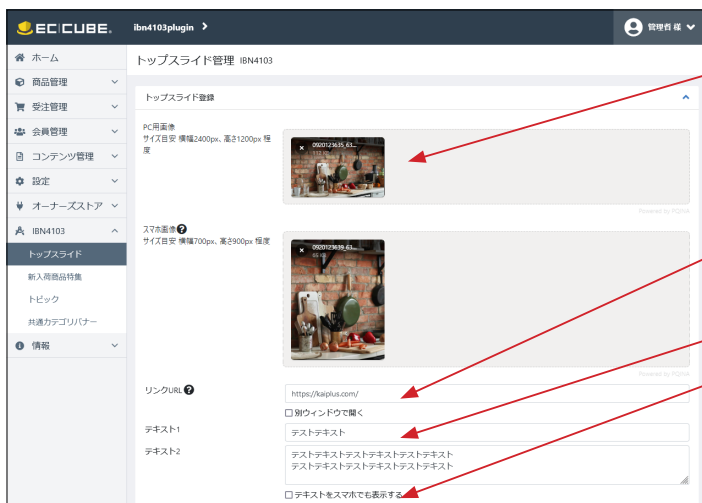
EC|CUBE. ibn4103plugin >

管理者 様

ホーム
商品管理
受注管理
会員管理
コンテンツ管理
設定
オーナーズストア
IBN4103
トップスライド
新入荷商品特集
トピック
共通カテゴリバナー
情報

トップスライド管理 IBN4103

トップスライド登録

PC用画像
サイズ目安 横幅2400px、高さ1200px 程度

0920123635_63...

Powered by PQINA

スマホ画像
サイズ目安 横幅700px、高さ900px 程度

0920123639_63...
65 KB

Powered by PQINA

リンクURL
https://kaiplus.com/
別ウィンドウで開く

テキスト1
テストテキスト

テキスト2
テストテキストテストテキストテストテキスト
テストテキストテストテキストテストテキスト

テキストをスマホでも表示する